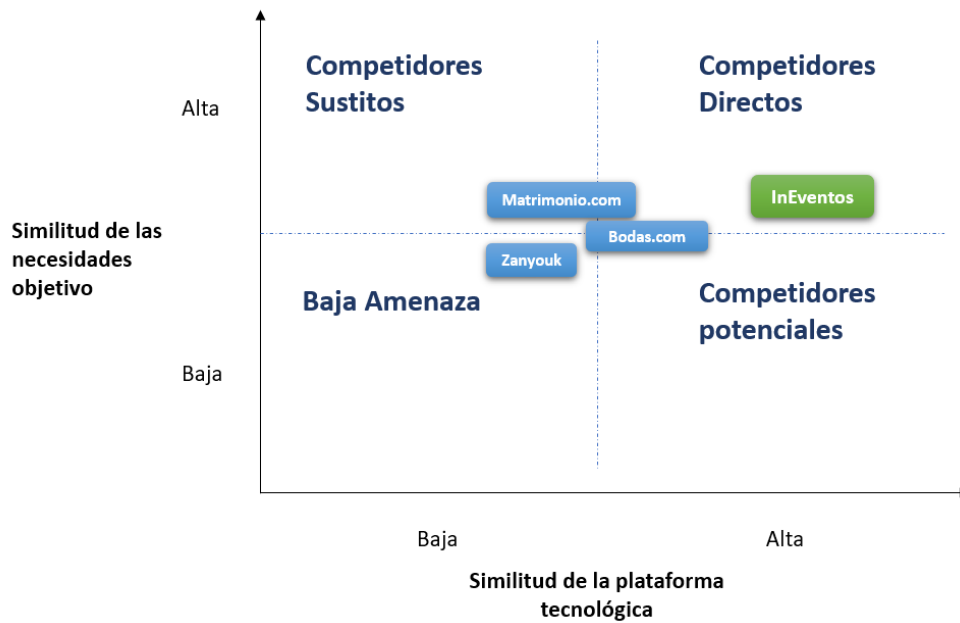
Competidores Sustitos

Competidores Directos

Alta

Similitud de las necesidades objetivo

Matrimonio.com

InEventos

Bodas.com

Zanyouk

Baja Amenaza

Competidores potenciales

Baja

Baja

Alta

Similitud de la plataforma tecnológica